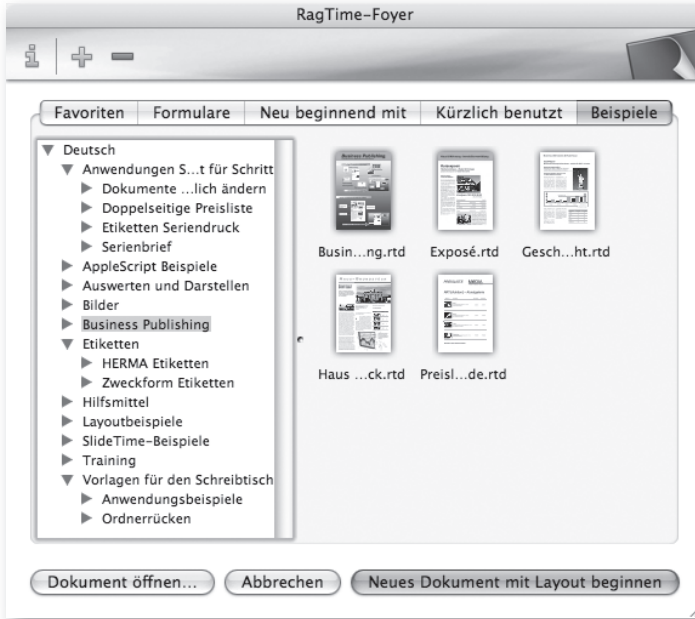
RagTime-Foyer

Favoriten | Formulare | Neu beginnend mit | Kürzlich benutzt | Beispiele

▼ Deutsch
▼ Anwendungen S...t für Schritt
▶ Dokumente ...lich ändern
▶ Doppelseitige Preisliste
▶ Etiketten Seriendruck
▶ Serienbrief
▶ AppleScript Beispiele
▶ Auswerten und Darstellen
▶ Bilder
▶ Business Publishing
▼ Etiketten
▶ HERMA Etiketten
▶ Zweckform Etiketten
▶ Hilfsmittel
▶ Layoutbeispiele
▶ SlideTime-Beispiele
▶ Training
▼ Vorlagen für den Schreibtisch
▶ Anwendungsbeispiele
▶ Ordnerrücken

Business Publishing

Busin...ng.rtd
Exposé.rtd
Gesch...ht.rtd
Haus ...ck.rtd
Preisl...de.rtd

Dokument öffnen... | Abbrechen | Neues Dokument mit Layout beginnen